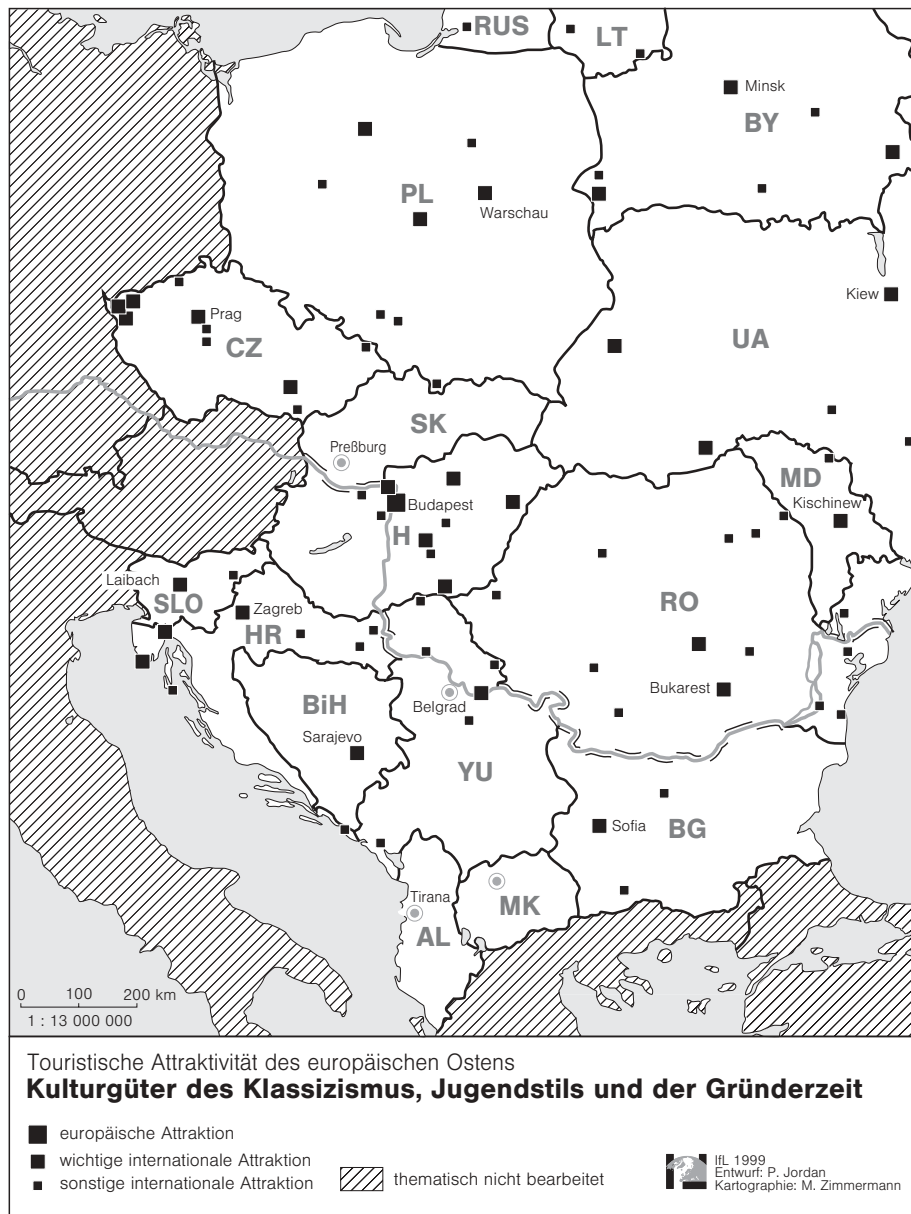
RUS
LT
Minsk
BY
PL
Warschau
Kiew
Prag
CZ
UA
SK
Preßburg
MD
Kischinew
Budapest
H
Laibach
SLO
Zagreb
HR
RO
BiH
Belgrad
Bukarest
Sarajevo
YU
Sofia
BG
Tirana
MK
AL

0 100 200 km
1 : 13 000 000

Touristische Attraktivität des europäischen Ostens
**Kulturgüter des Klassizismus, Jugendstils und der Gründerzeit**

europäische Attraktion
wichtige internationale Attraktion
sonstige internationale Attraktion
thematisch nicht bearbeitet

IfL 1999
Entwurf: P. Jordan
Kartographie: M. Zimmermann